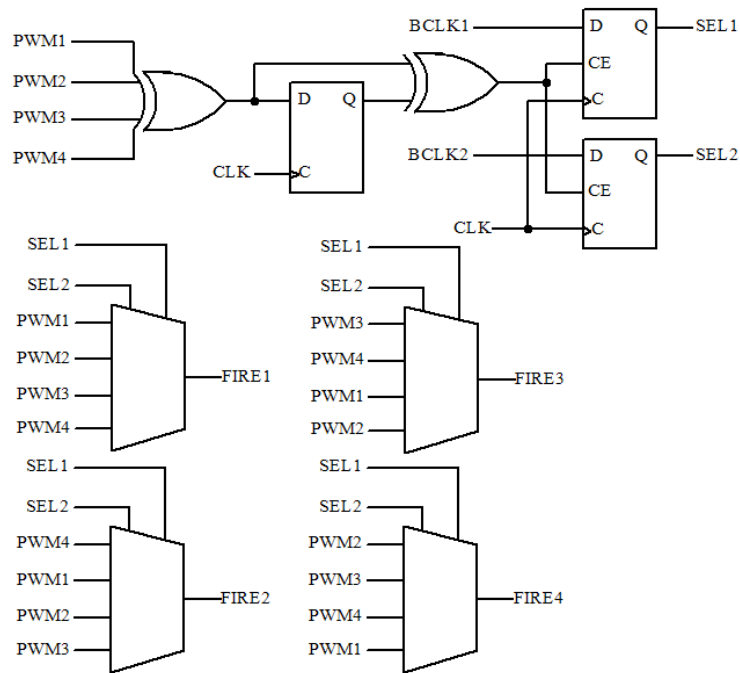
PWM1
PWM2
PWM3
PWM4
D Q
CLK C
BCLK1
D Q
SEL1
CE
C
BCLK2
D Q
SEL2
CE
CLK
C

SEL1
SEL2
PWM1
PWM2
PWM3
PWM4
FIRE1

SEL1
SEL2
PWM3
PWM4
PWM1
PWM2
FIRE3

SEL1
SEL2
PWM4
PWM1
PWM2
PWM3
FIRE2

SEL1
SEL2
PWM2
PWM3
PWM4
PWM1
FIRE4